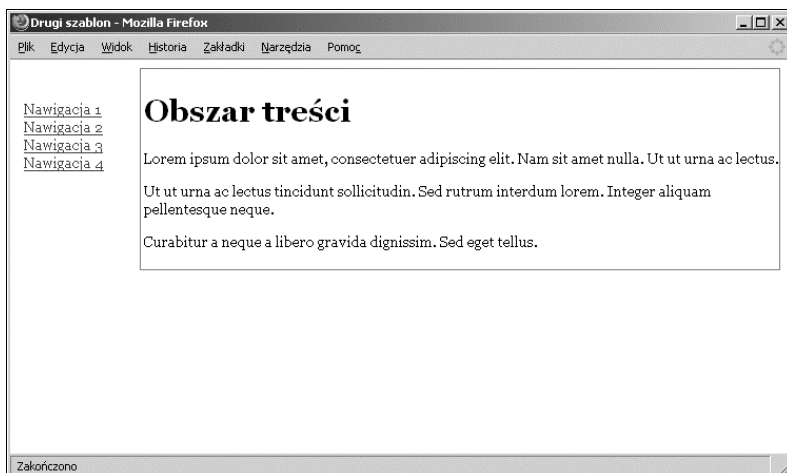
Drugi szablon - Mozilla Firefox

Plik Edycja Widok Historia Zakładki Narzędzia Pomoc

Nawigacja 1
Nawigacja 2
Nawigacja 3
Nawigacja 4

# Obszar treści

Lorem ipsum dolor sit amet, consectetuer adipiscing elit. Nam sit amet nulla. Ut ut urna ac lectus.

Ut ut urna ac lectus tincidunt sollicitudin. Sed rutrum interdum lorem. Integer aliquam pellentesque neque.

Curabitur a neque a libero gravida dignissim. Sed eget tellus.

Zakończono